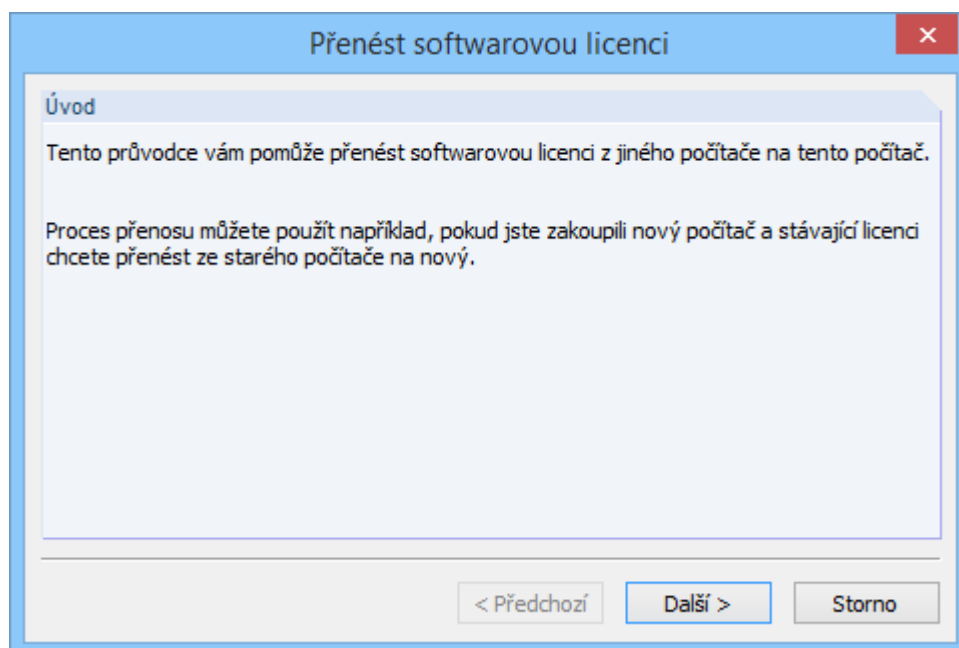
Přenést softwarovou licenci

×

Úvod

Tento průvodce vám pomůže přenést softwarovou licenci z jiného počítače na tento počítač.

Proces přenosu můžete použít například, pokud jste zakoupili nový počítač a stávající licenci chcete přenést ze starého počítače na nový.

< Předchozí

Další >

Storno